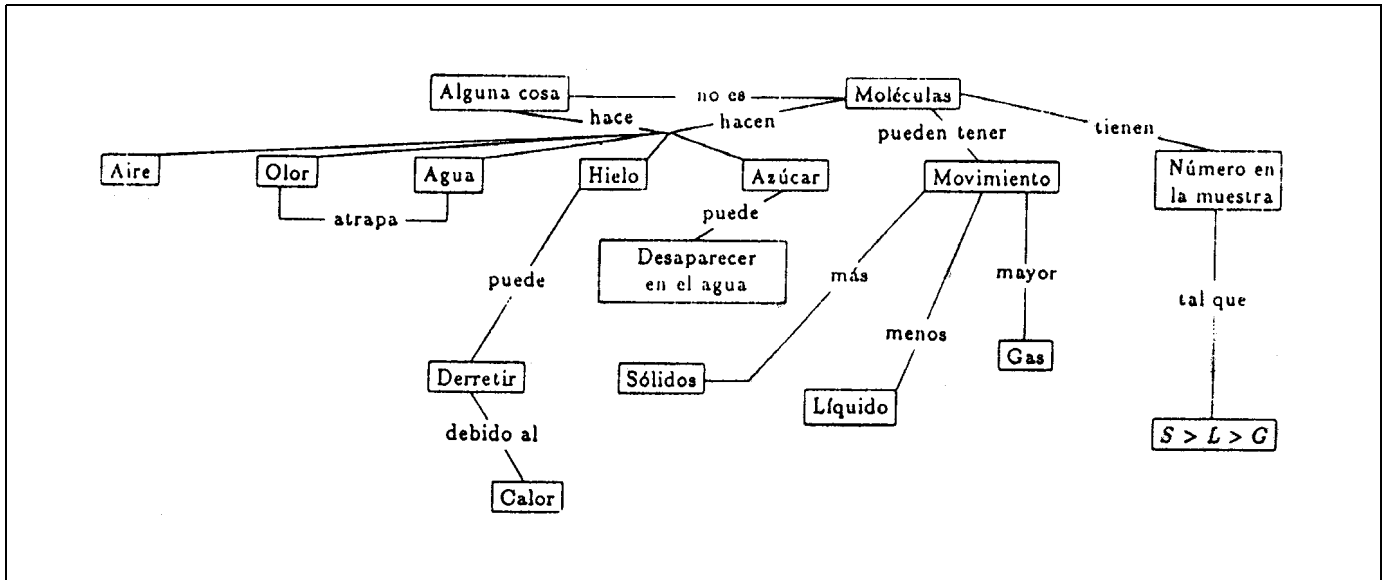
Alguna cosa
no es
Moléculas
hace
hacen
pueden tener
tienen
Aire
Olor
Agua
Hielo
Azúcar
Movimiento
Número en la muestra
atrapa
puede
Desaparecer en el agua
puede
más
mayor
tal que
menos
Gas
Derretir
Sólidos
Líquido
debido al
$S > L > G$
Calor